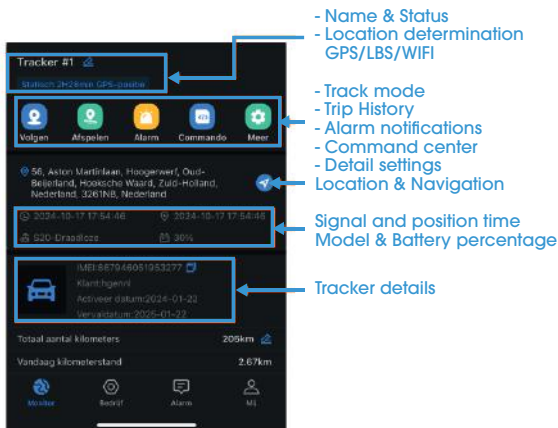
Tracker #1

Statisch 2H28min GPS-positie

Volgen
Afspelen
Alarm
Commando
Meer

56, Aston Martinlaan, Hoogerwerf, Oud-Beijerland, Hoeksche Waard, Zuid-Holland, Nederland, 3261NB, Nederland

2024-10-17 17:54:46
2024-10-17 17:54:46
S20-Draadloos
30%

IMEI:867946051053277
Klant:hgenn
Activeer datum:2024-01-22
Vervaldatum:2025-01-22

Totaal aantal kilometers
205km

Vandaag kilometerstand
2.67km

Monitor
Bedrijf
Alarm
Mij

- Name & Status
- Location determination GPS/LBS/WIFI

- Track mode
- Trip History
- Alarm notifications
- Command center
- Detail settings
Location & Navigation

Signal and position time
Model & Battery percentage

Tracker details